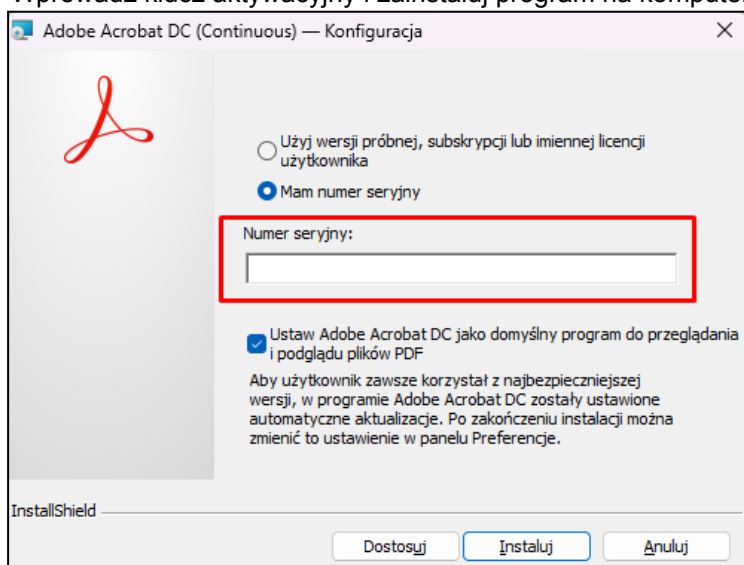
Wprowadź klucz aktywacyjny i zainstaluj program na komputer

Adobe Acrobat DC (Continuous) — Konfiguracja ×

Użyj wersji próbnej, subskrypcji lub imiennej licencji użytkownika

Mam numer seryjny

Numer seryjny:

Ustaw Adobe Acrobat DC jako domyślny program do przeglądania i podglądu plików PDF

Aby użytkownik zawsze korzystał z najbezpieczniejszej wersji, w programie Adobe Acrobat DC zostały ustawione automatyczne aktualizacje. Po zakończeniu instalacji można zmienić to ustawienie w panelu Preferencje.

InstallShield

Dostosuj Instaluj Anuluj